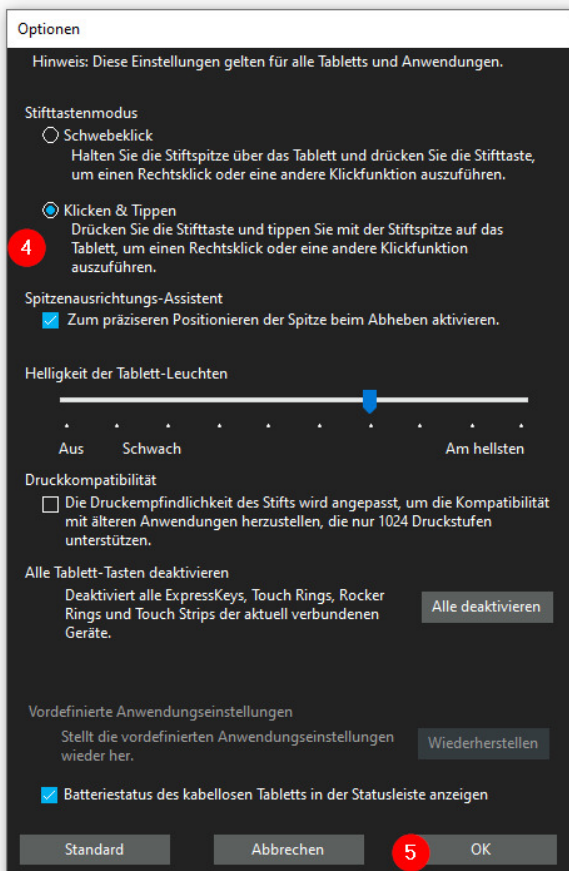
Optionen

Hinweis: Diese Einstellungen gelten für alle Tabletts und Anwendungen.

Stifttastenmodus

Schwebeklick
Halten Sie die Stiftspitze über das Tablett und drücken Sie die Stifttaste, um einen Rechtsklick oder eine andere Klickfunktion auszuführen.

Klicken & Tippen
Drücken Sie die Stifttaste und tippen Sie mit der Stiftspitze auf das Tablett, um einen Rechtsklick oder eine andere Klickfunktion auszuführen.

4

Spitzenausrichtungs-Assistent
Zum präziseren Positionieren der Spitze beim Abheben aktivieren.

Helligkeit der Tablett-Leuchten

Aus Schwach Am hellsten

Druckkompatibilität
Die Druckempfindlichkeit des Stifts wird angepasst, um die Kompatibilität mit älteren Anwendungen herzustellen, die nur 1024 Druckstufen unterstützen.

Alle Tablett-Tasten deaktivieren
Deaktiviert alle ExpressKeys, Touch Rings, Rocker Rings und Touch Strips der aktuell verbundenen Geräte.

Alle deaktivieren

Vordefinierte Anwendungseinstellungen
Stellt die vordefinierten Anwendungseinstellungen wieder her.

Wiederherstellen

Batteriestatus des kabellosen Tabletts in der Statusleiste anzeigen

Standard

Abbrechen

5

OK